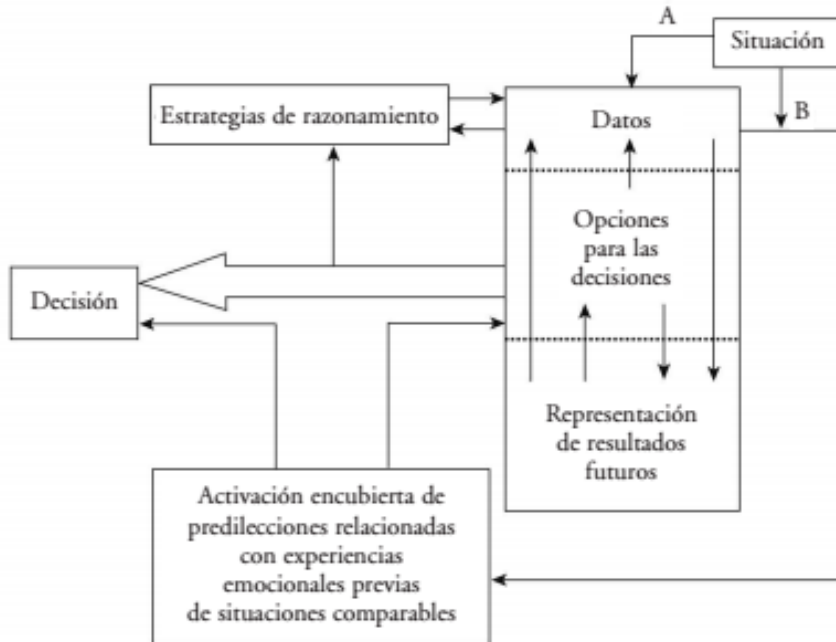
A

Situación

B

Estrategias de razonamiento

Datos

Opciones para las decisiones

Decisión

Representación de resultados futuros

Activación encubierta de predilecciones relacionadas con experiencias emocionales previas de situaciones comparables